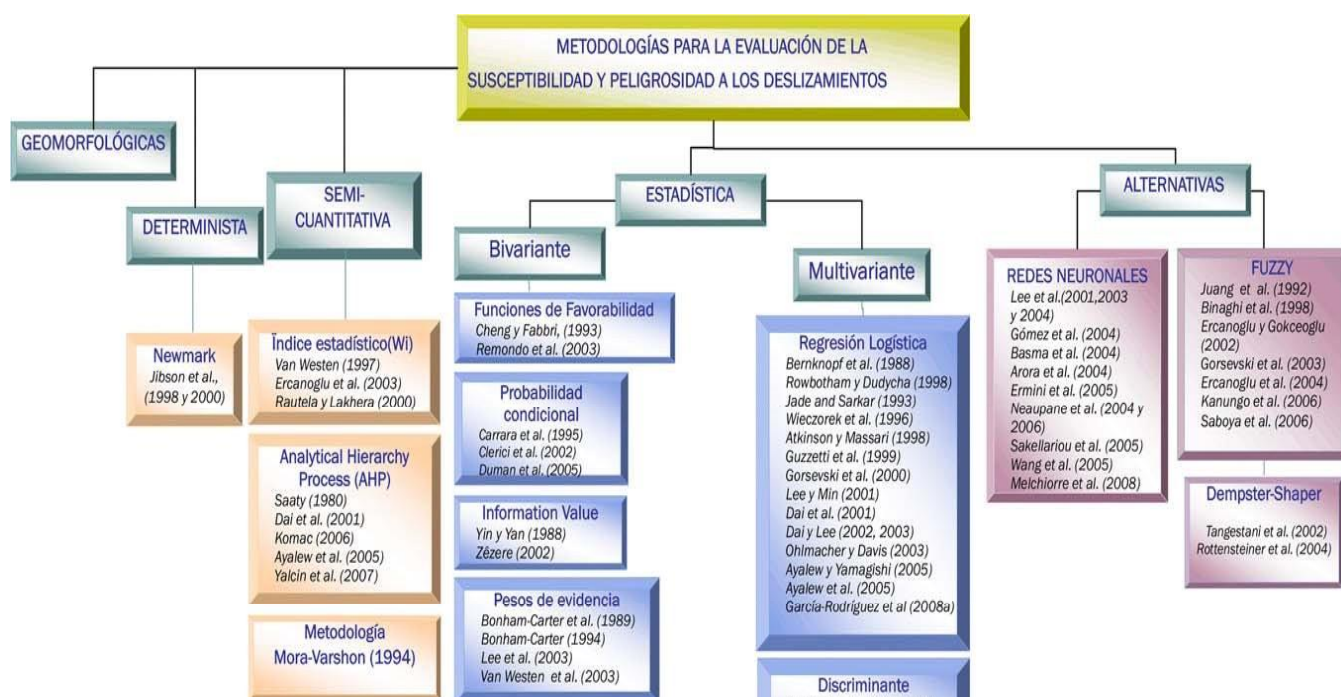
METODOLOGÍAS PARA LA EVALUACIÓN DE LA SUSCEPTIBILIDAD Y PELIGROSIDAD A LOS DESLIZAMIENTOS

GEOMORFOLÓGICAS

DETERMINISTA

Newmark
Jibson et al., (1998 y 2000)

SEMI-CUANTITATIVA

Índice estadístico(Wi)
Van Westen (1997)
Ercanoglu et al. (2003)
Rautela y Lakhera (2000)

Analytical Hierarchy Process (AHP)
Saaty (1980)
Dai et al. (2001)
Komac (2006)
Ayalew et al. (2005)
Yalcin et al. (2007)

Metodología Mora-Varshon (1994)

ESTADÍSTICA

Bivariante

Funciones de Favorabilidad
Cheng y Fabbri, (1993)
Remondo et al. (2003)

Probabilidad condicional
Carrara et al. (1995)
Clerici et al. (2002)
Duman et al. (2005)

Information Value
Yin y Yan (1988)
Zêzere (2002)

Pesos de evidencia
Bonham-Carter et al. (1989)
Bonham-Carter (1994)
Lee et al. (2003)
Van Westen et al. (2003)

Multivariante

Regresión Logística
Bernknopf et al. (1988)
Rowbotham y Dudycha (1998)
Jade and Sarkar (1993)
Wieczorek et al. (1996)
Atkinson y Massari (1998)
Guzzetti et al. (1999)
Gorsevski et al. (2000)
Lee y Min (2001)
Dai et al. (2001)
Dai y Lee (2002, 2003)
Ohlmacher y Davis (2003)
Ayalew y Yamagishi (2005)
Ayalew et al. (2005)
García-Rodríguez et al (2008a)

Discriminante

ALTERNATIVAS

REDES NEURONALES
Lee et al.(2001,2003 y 2004)
Gómez et al. (2004)
Basma et al. (2004)
Arora et al. (2004)
Ermini et al. (2005)
Neaupane et al. (2004 y 2006)
Sakellariou et al. (2005)
Wang et al. (2005)
Melchiorre et al. (2008)

FUZZY
Juang et al. (1992)
Binaghi et al. (1998)
Ercanoglu y Gokceoglu (2002)
Gorsevski et al. (2003)
Ercanoglu et al. (2004)
Kanungo et al. (2006)
Saboya et al. (2006)

Dempster-Shaper
Tangestani et al. (2002)
Rottensteiner et al. (2004)